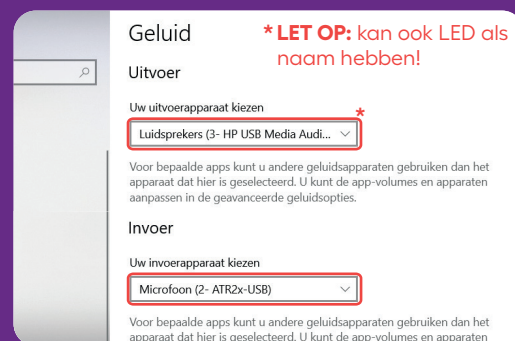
Geluid

* LET OP: kan ook LED als naam hebben!

Uitvoer

Uw uitvoerapparaat kiezen

*

Luidsprekers (3- HP USB Media Audi...

Voor bepaalde apps kunt u andere geluidsapparaten gebruiken dan het apparaat dat hier is geselecteerd. U kunt de app-volumes en apparaten aanpassen in de geavanceerde geluidsopties.

Invoer

Uw invoerapparaat kiezen

Microfoon (2- ATR2x-USB)

Voor bepaalde apps kunt u andere geluidsapparaten gebruiken dan het apparaat dat hier is geselecteerd. U kunt de app-volumes en apparaten